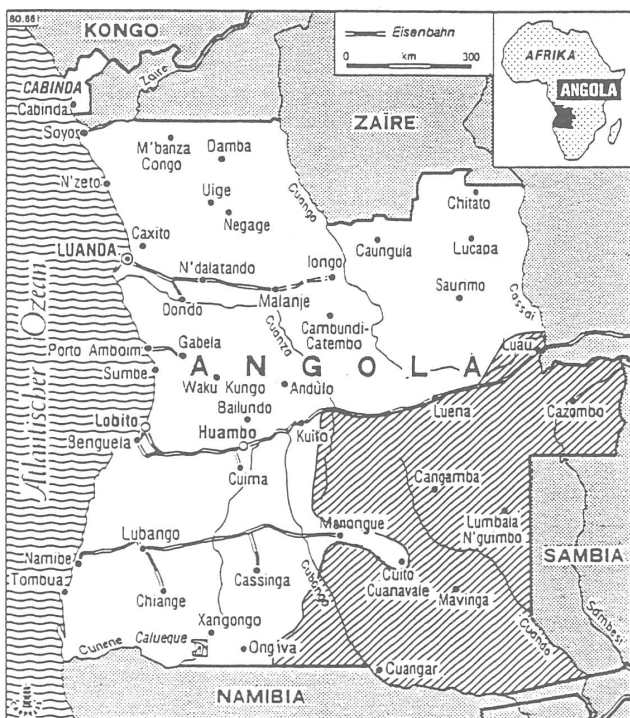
80.881

KONGO

Eisenbahn

0 km 300

AFRIKA

ANGOLA

CABINDA

Cabinda

Zaire

ZAÏRE

Soyo

M'banza Congo

Damba

N'zeto

Uige

Negage

Cuango

Chitato

Caxito

LUANDA

N'dalatando

Iongo

Caungula

Lucapa

Saurimo

Cassai

Atlantischer Ozean

Dondo

Malanje

Cuanza

Cambundi-Catembo

Porto Amboim

Gabela

A N G O L A

Luau

Sumbe

Waku Kungo

Andulo

Bailundo

Lobito

Benguela

Huambo

Kuito

Luena

Cazombo

Cuima

Cangamba

Lubango

Menongue

Lumbala N'guimbo

SAMBIA

Namibe

Tombua

Cassinga

Chiange

Cuito Cuanavale

Mavinga

Sambesi

Cubango

Cuando

Xangongo

Cunene

Calueque

Ongiva

Cuangar

NAMIBIA